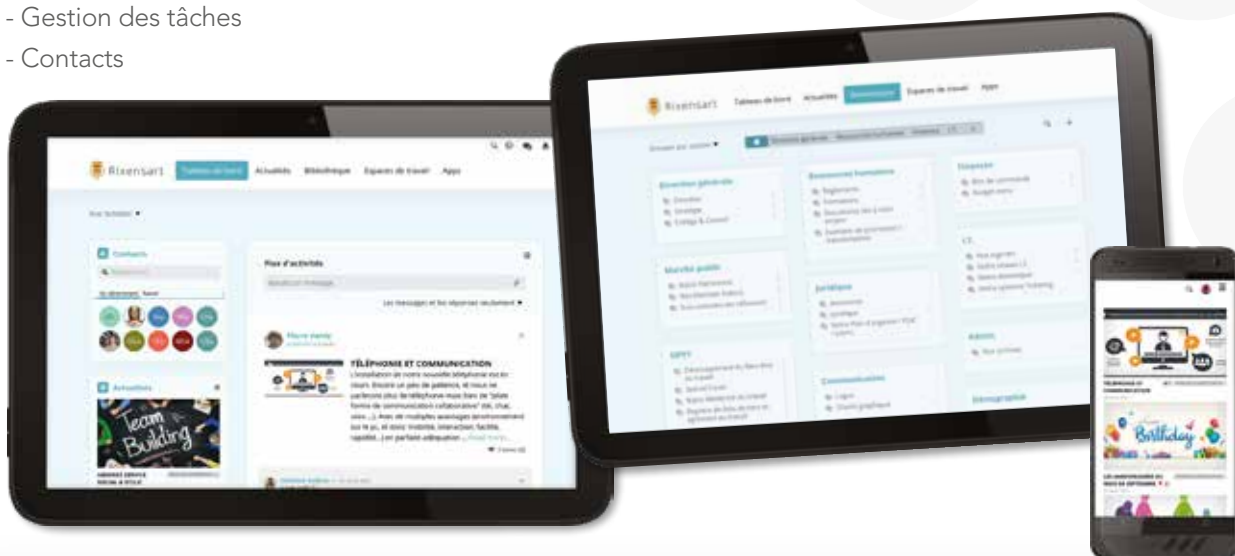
- Gestion des tâches
- Contacts

Rixensart Tableau de bord Actualités Bibliothèque Espaces de travail Apps

Contacts

Actualités

Team Building

Flux d'activités

TÉLÉPHONIE ET COMMUNICATION

L'installation de notre nouvelle téléphonie est en cours. Encore un peu de patience, et nous ne parlerons plus de téléphone mais bien de "plate-forme de communication collaborative" (tél, chat, visio ...). Avec de multiples avantages environnement sur le pc, et donc: mobilité, interaction, facilité, rapidité...) en parfaite adéquation ... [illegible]

Rixensart Tableau de bord Actualités Bibliothèque Espaces de travail Apps

Direction générale

Ressources humaines

Finances

Marchés publics

Juridique

Communication

Admin

Birthday

TÉLÉPHONIE ET COMMUNICATION